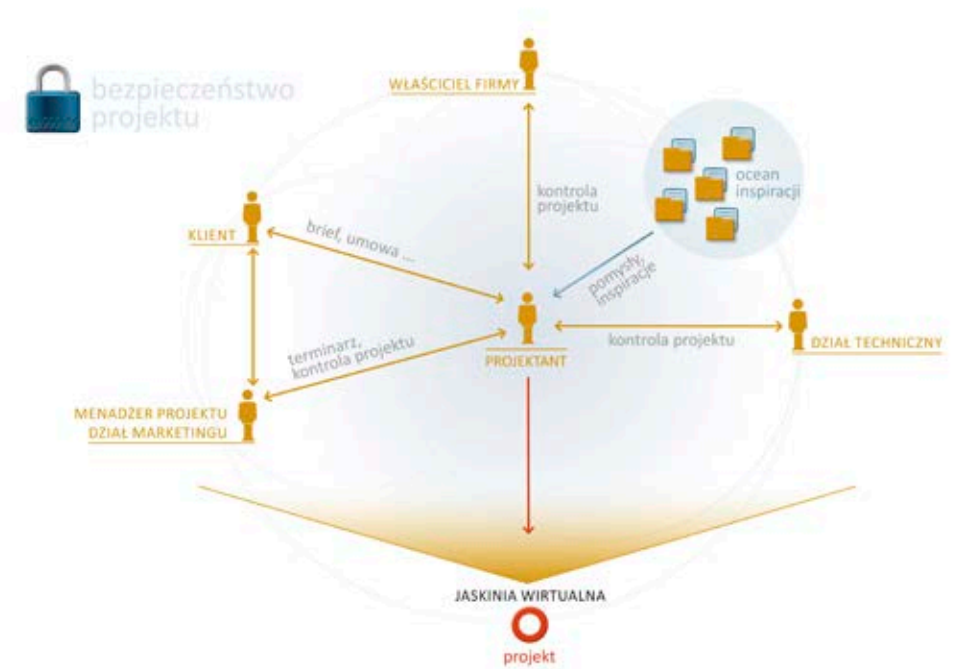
bezpieczeństwo projektu

WŁAŚCICIEL FIRMY

kontrola projektu

ocean inspiracji

KLIENT

brief, umowa ...

pomysły, inspiracje

PROJEKTANT

kontrola projektu

DZIAŁ TECHNICZNY

terminarz, kontrola projektu

MENADŻER PROJEKTU
DZIAŁ MARKETINGU

JASKINIA WIRTUALNA

projekt